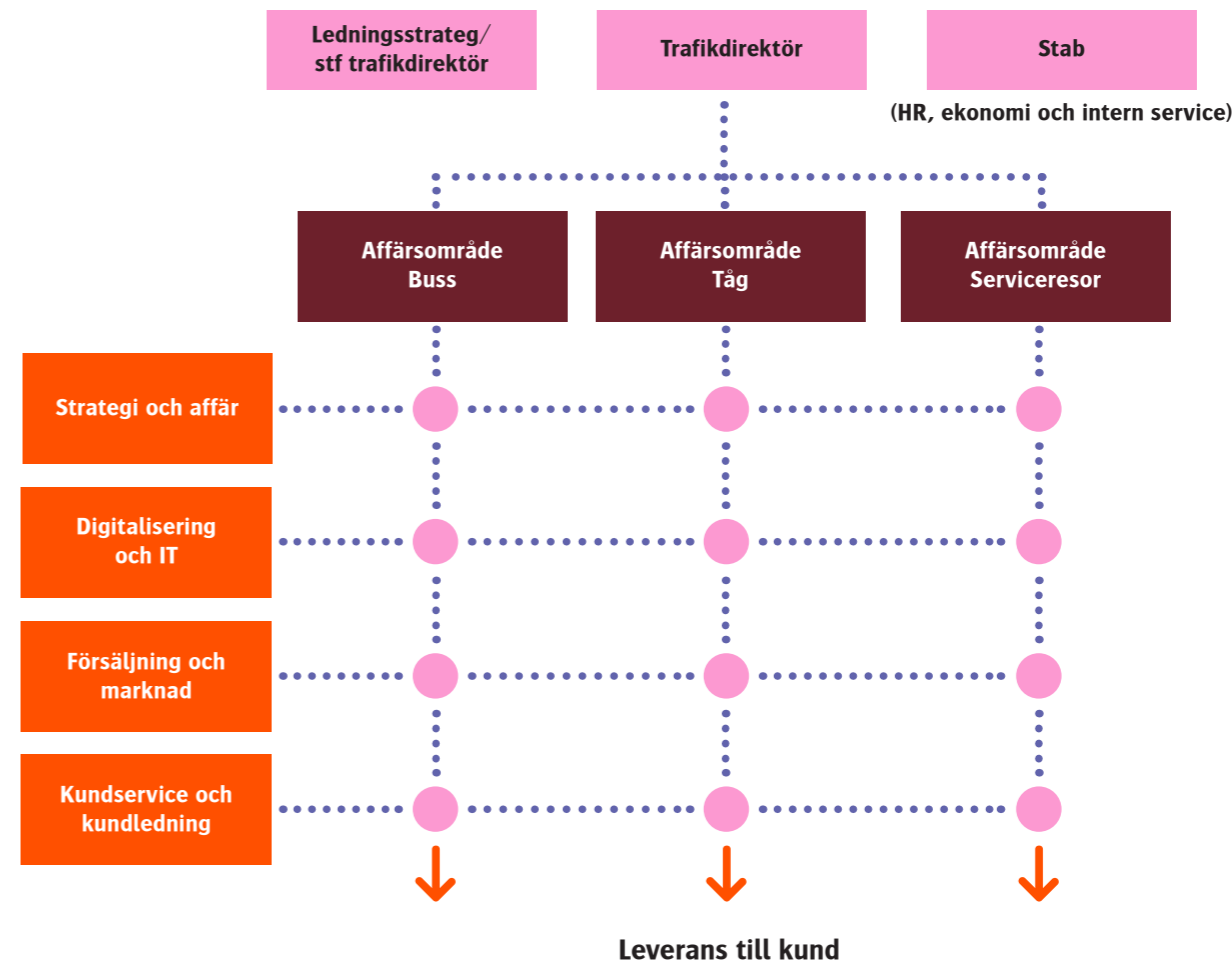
Ledningsstrateg/ stf trafikdirektör

Trafikdirektör

Stab

(HR, ekonomi och intern service)

Affärsområde Buss

Affärsområde Tåg

Affärsområde Serviceresor

Strategi och affär

Digitalisering och IT

Försäljning och marknad

Kundservice och kundledning

Leverans till kund